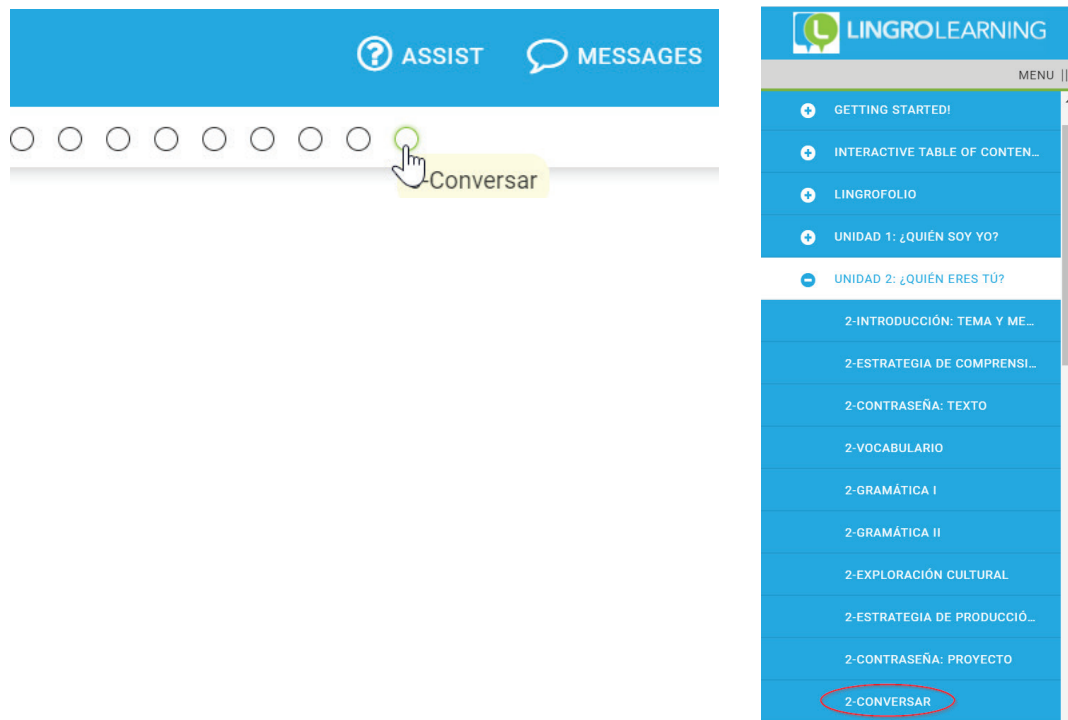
ASSIST MESSAGES

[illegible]-Conversar

LINGROLEARNING

MENU

GETTING STARTED!

INTERACTIVE TABLE OF CONTEN…

LINGROFOLIO

UNIDAD 1: ¿QUIÉN SOY YO?

UNIDAD 2: ¿QUIÉN ERES TÚ?

2-INTRODUCCIÓN: TEMA Y ME…

2-ESTRATEGIA DE COMPRENSI…

2-CONTRASEÑA: TEXTO

2-VOCABULARIO

2-GRAMÁTICA I

2-GRAMÁTICA II

2-EXPLORACIÓN CULTURAL

2-ESTRATEGIA DE PRODUCCIÓ…

2-CONTRASEÑA: PROYECTO

2-CONVERSAR